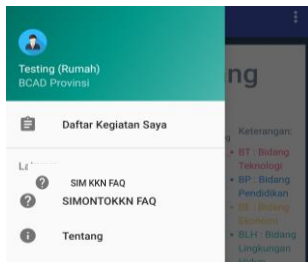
Testing (Rumah)
BCAD Provinsi

Daftar Kegiatan Saya

La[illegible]

SIM KKN FAQ

SIMONTOKKN FAQ

Tentang

ng

Keterangan:

• BT : Bidang Teknologi

• BP : Bidang Pendidikan

• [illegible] : Bidang Ekonomi

• BLH : Bidang Lingkungan